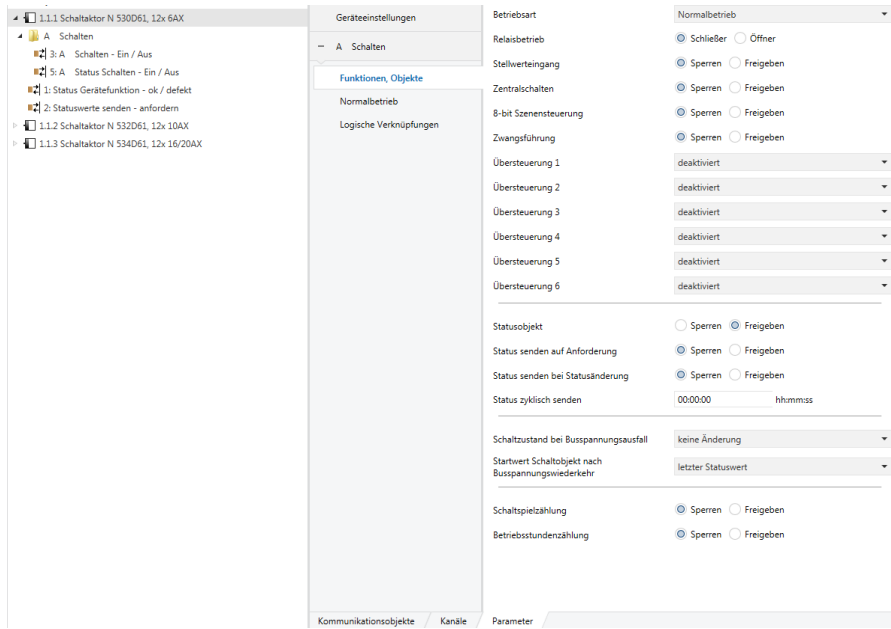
1.1.1 Schaltaktor N 530D61, 12x 6AX
A Schalten
3: A Schalten - Ein / Aus
5: A Status Schalten - Ein / Aus
1: Status Gerätefunktion - ok / defekt
2: Statuswerte senden - anfordern
1.1.2 Schaltaktor N 532D61, 12x 10AX
1.1.3 Schaltaktor N 534D61, 12x 16/20AX

Geräteeinstellungen
– A Schalten
Funktionen, Objekte
Normalbetrieb
Logische Verknüpfungen

| | |
|---|---|
| Betriebsart | Normalbetrieb |
| Relaisbetrieb | Schließer Öffner |
| Stellwerteingang | Sperren Freigeben |
| Zentralschalten | Sperren Freigeben |
| 8-bit Szenensteuerung | Sperren Freigeben |
| Zwangsführung | Sperren Freigeben |
| Übersteuerung 1 | deaktiviert |
| Übersteuerung 2 | deaktiviert |
| Übersteuerung 3 | deaktiviert |
| Übersteuerung 4 | deaktiviert |
| Übersteuerung 5 | deaktiviert |
| Übersteuerung 6 | deaktiviert |
| Statusobjekt | Sperren Freigeben |
| Status senden auf Anforderung | Sperren Freigeben |
| Status senden bei Statusänderung | Sperren Freigeben |
| Status zyklisch senden | 00:00:00 hh:mm:ss |
| Schaltzustand bei Busspannungsausfall | keine Änderung |
| Startwert Schaltobjekt nach Busspannungswiederkehr | letzter Statuswert |
| Schaltspielzählung | Sperren Freigeben |
| Betriebsstundenzählung | Sperren Freigeben |

Kommunikationsobjekte Kanäle Parameter